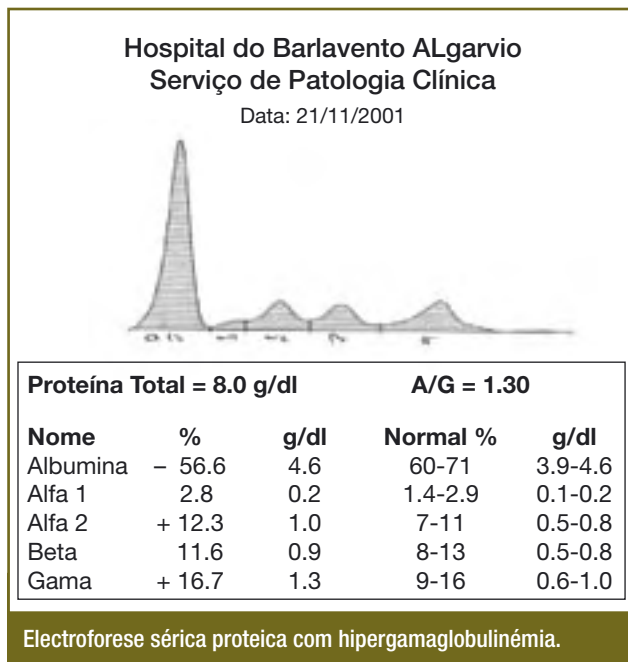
Hospital do Barlavento ALgarvio
Serviço de Patologia Clínica
Data: 21/11/2001

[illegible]

Proteína Total = 8.0 g/dl A/G = 1.30

| Nome | % | g/dl | Normal % | g/dl |
|---|---|---|---|---|
| Albumina | – 56.6 | 4.6 | 60-71 | 3.9-4.6 |
| Alfa 1 | 2.8 | 0.2 | 1.4-2.9 | 0.1-0.2 |
| Alfa 2 | + 12.3 | 1.0 | 7-11 | 0.5-0.8 |
| Beta | 11.6 | 0.9 | 8-13 | 0.5-0.8 |
| Gama | + 16.7 | 1.3 | 9-16 | 0.6-1.0 |

Electroforese sérica proteica com hipergamaglobulinémia.